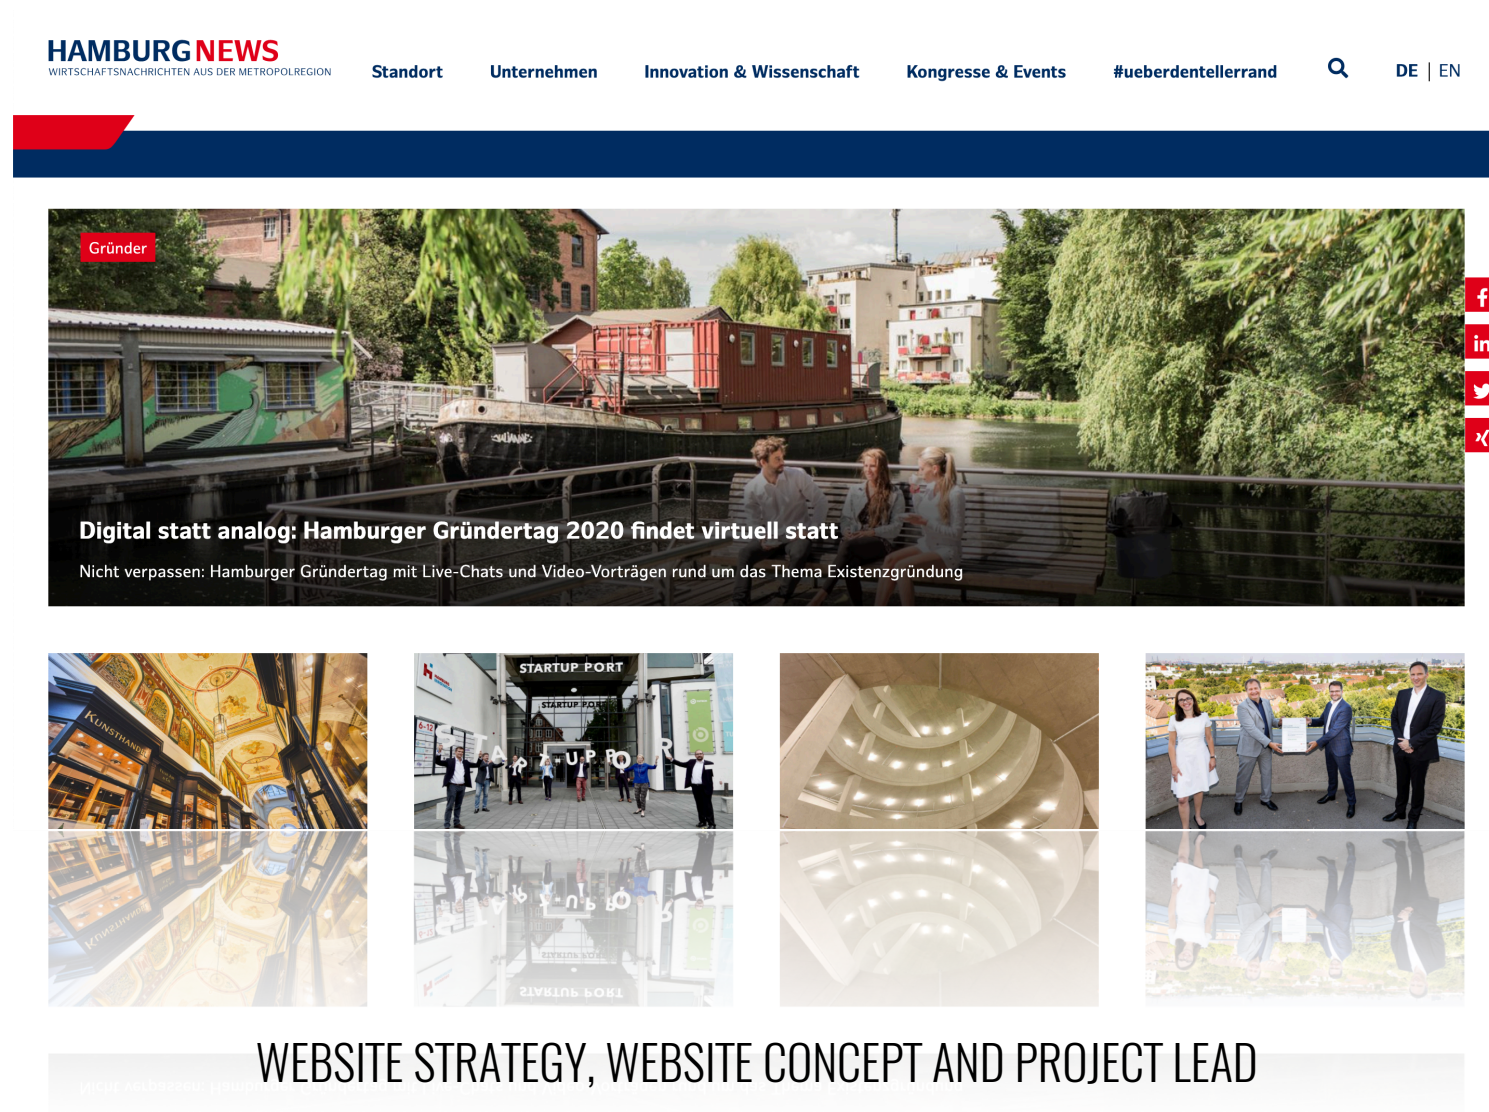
HAMBURG NEWS
WIRTSCHAFTSNACHRICHTEN AUS DER METROPOLREGION

Standort Unternehmen Innovation & Wissenschaft Kongresse & Events #ueberdentellerrand DE | EN

Gründer

Digital statt analog: Hamburger Gründertag 2020 findet virtuell statt

Nicht verpassen: Hamburger Gründertag mit Live-Chats und Video-Vorträgen rund um das Thema Existenzgründung

STARTUP PORT

WEBSITE STRATEGY, WEBSITE CONCEPT AND PROJECT LEAD